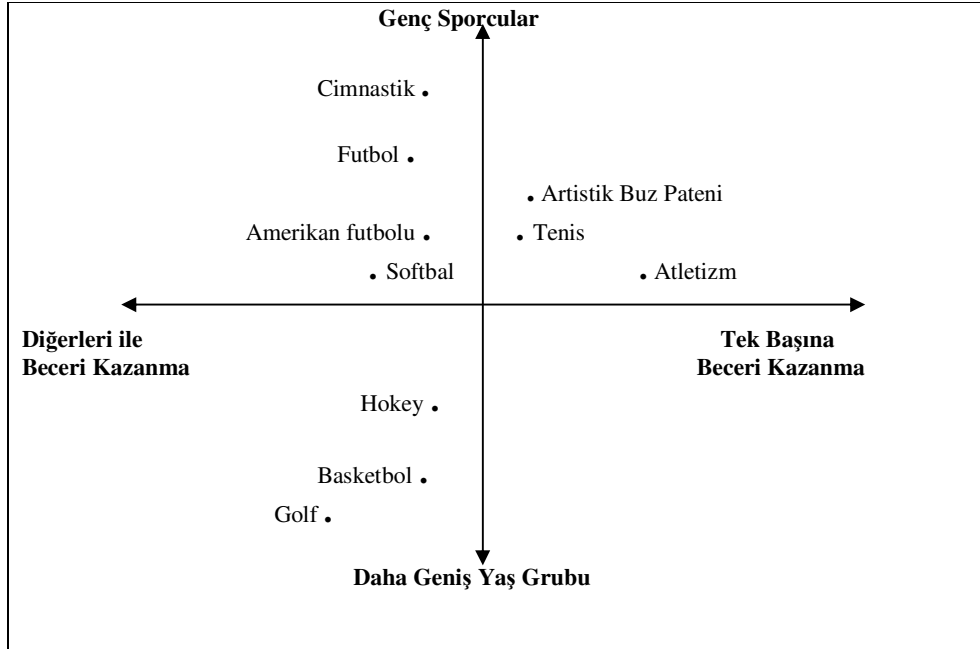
Genç Sporcular

Cimnastik

Futbol

Artistik Buz Pateni

Amerikan futbolu

Tenis

Softbal

Atletizm

Diğerleri ile Beceri Kazanma

Tek Başına Beceri Kazanma

Hokey

Basketbol

Golf

Daha Geniş Yaş Grubu